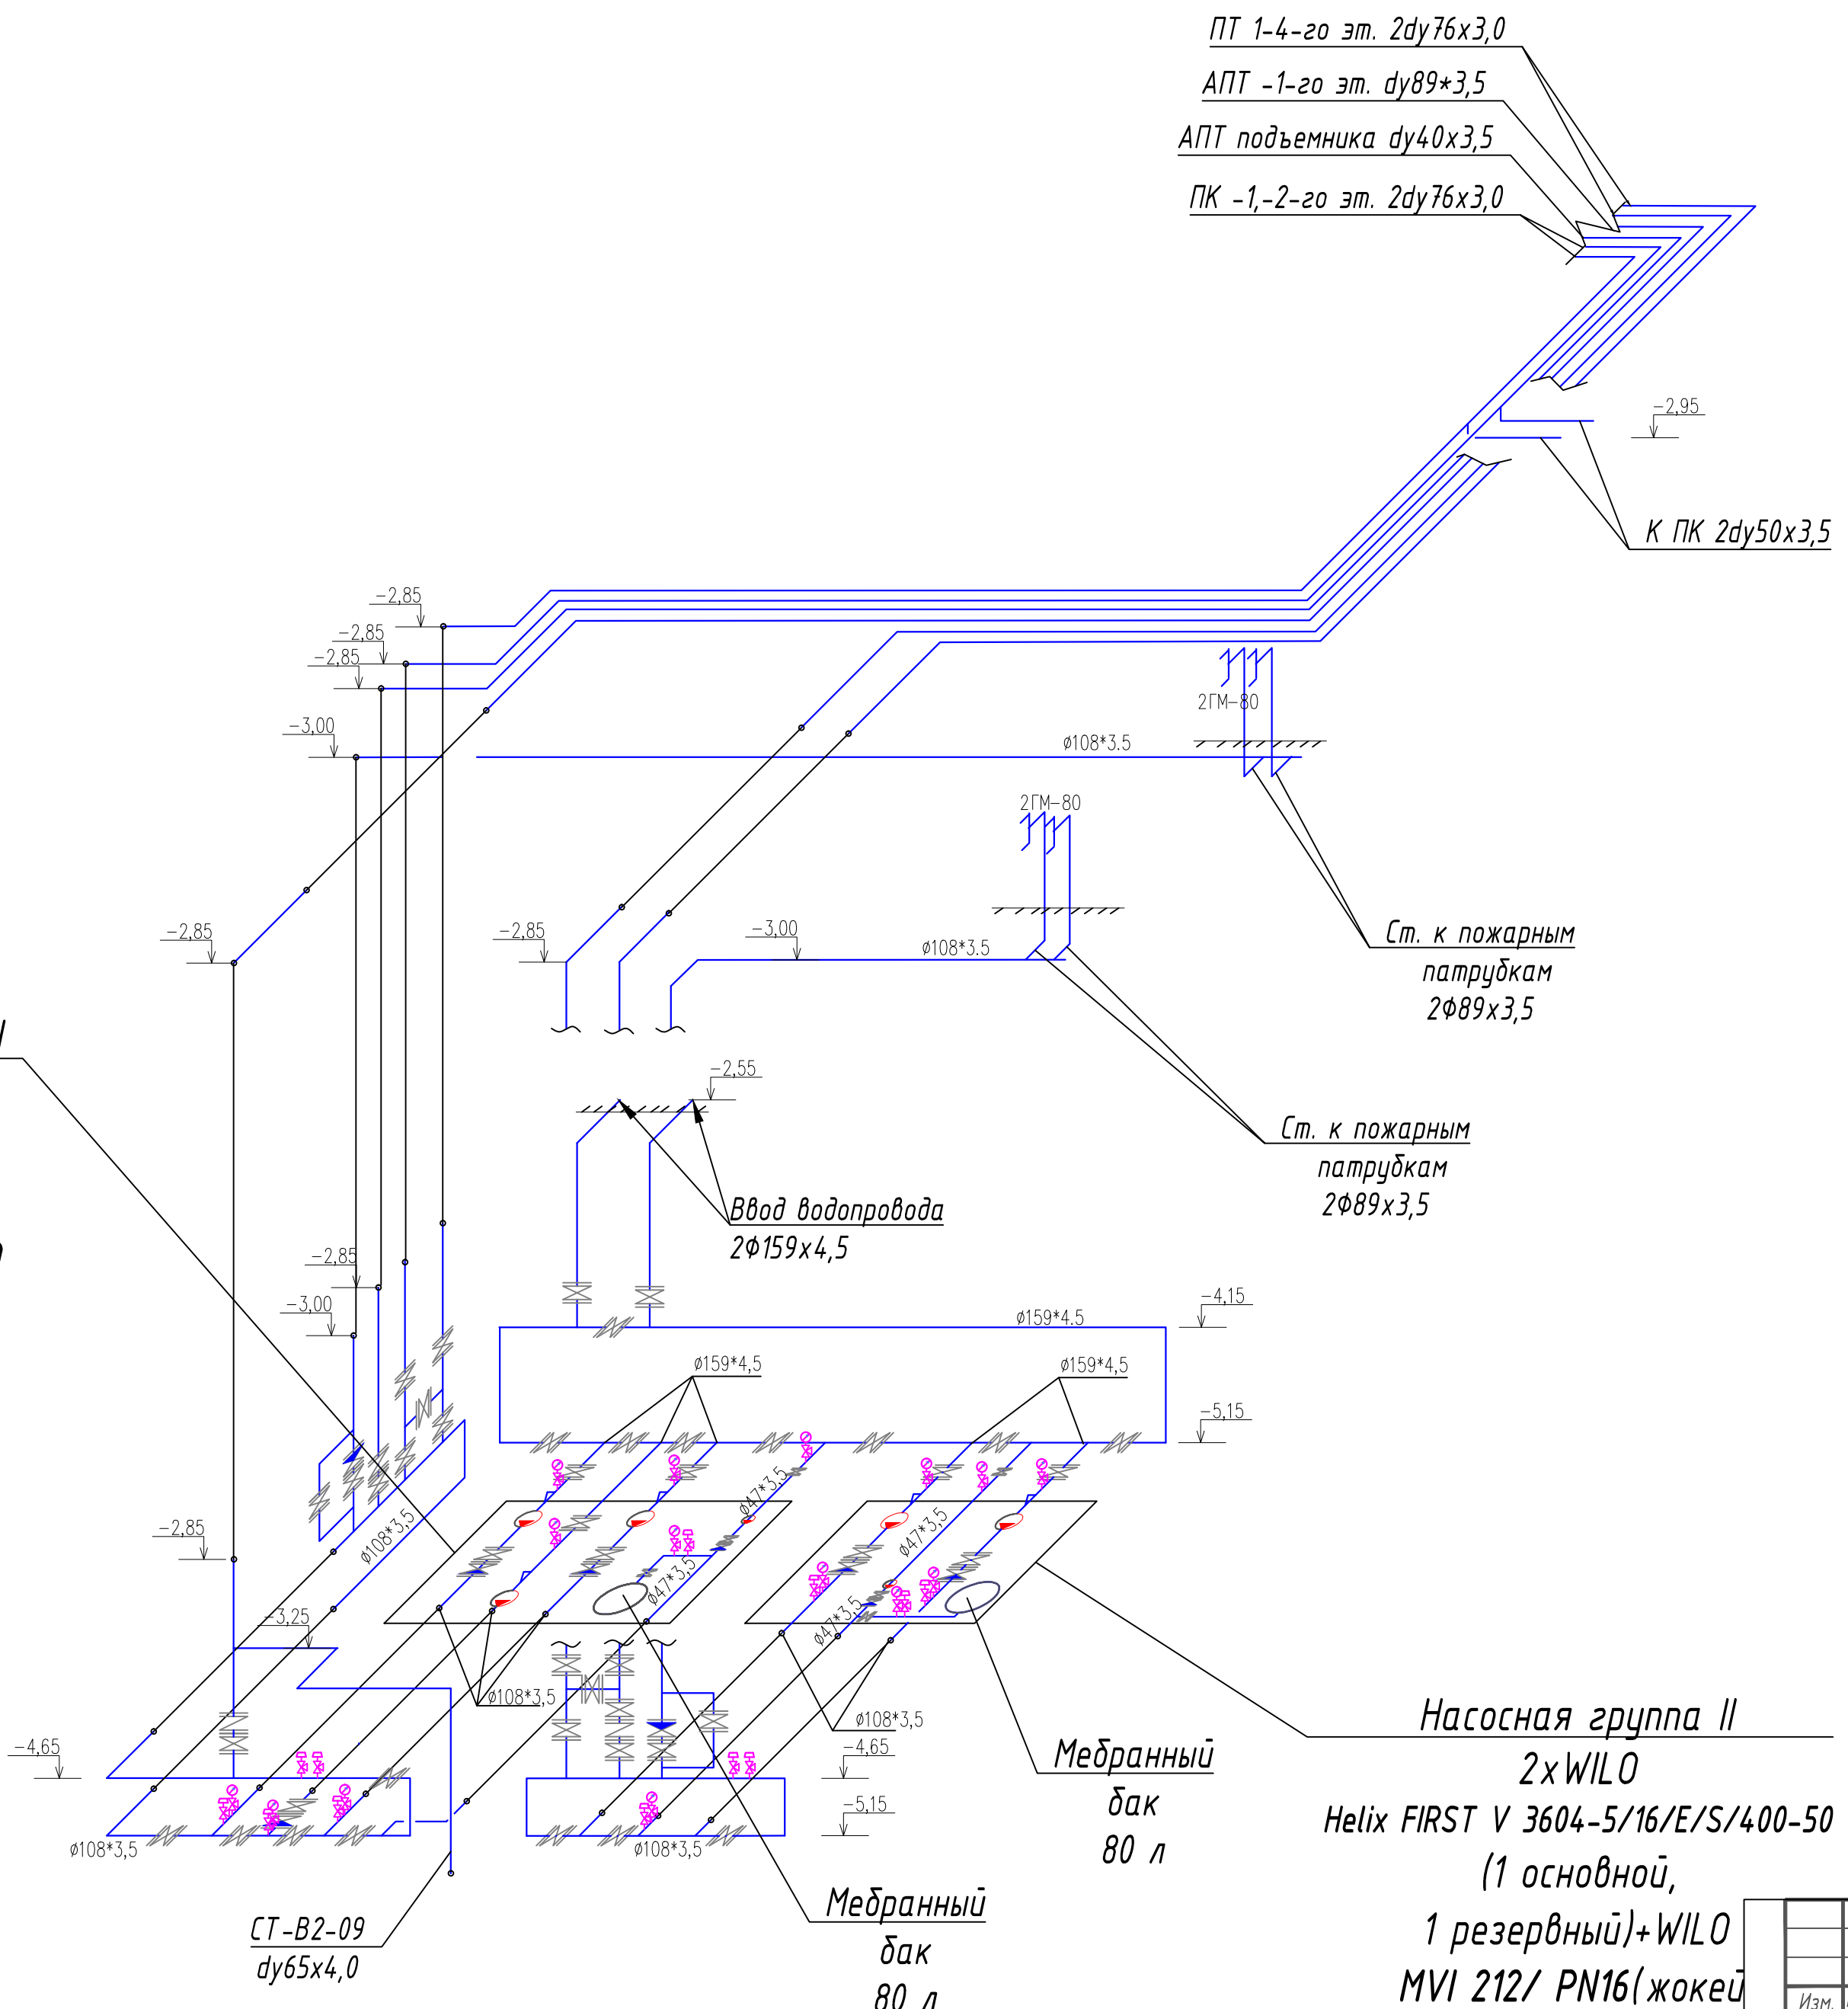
ПТ 1-4-го эт. 2dy76x3,0
АПТ -1-го эт. dy89*3,5
АПТ подъемника dy40x3,5
ПК -1,-2-го эт. 2dy76x3,0
-2,95
К ПК 2dy50x3,5
-2,85
-2,85
-2,85
-3,00
2ГМ-80
ø108*3.5
2ГМ-80
Ст. к пожарным патрубкам 2Ф89x3,5
-2,85
-2,85
-3,00
ø108*3.5
Ст. к пожарным патрубкам 2Ф89x3,5
-2,55
Ввод водопровода 2Ф159x4,5
-2,85
-3,00
-4,15
ø159*4.5
ø159*4,5
ø159*4,5
-5,15
ø47*3,5
ø47*3,5
ø108*3,5
ø47*3,5
-2,85
ø47*3,5
-3,25
ø108*3,5
ø108*3,5
-4,65
-4,65
-5,15
Мебранный бак 80 л
Насосная группа II
2xWILO
Helix FIRST V 3604-5/16/E/S/400-50
(1 основной,
1 резервный)+WILO
MVI 212/ PN16(жокей
ø108*3,5
ø108*3,5
СТ-В2-09
dy65x4,0
Мебранный бак
80 л
Изм.